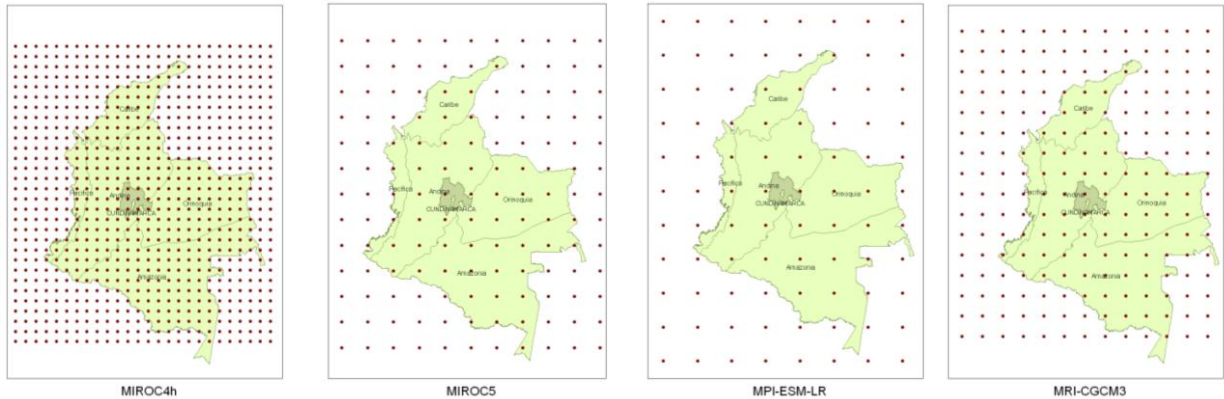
Caribe
Pacifico
Andina
CUNDINAMARCA
Orinoquia
Amazonia
MIROC4h

Caribe
Pacifico
Andina
CUNDINAMARCA
Orinoquia
Amazonia
MIROC5

Caribe
Pacifico
Andina
CUNDINAMARCA
Orinoquia
Amazonia
MPI-ESM-LR

Caribe
Pacifico
Andina
CUNDINAMARCA
Orinoquia
Amazonia
MRI-CGCM3